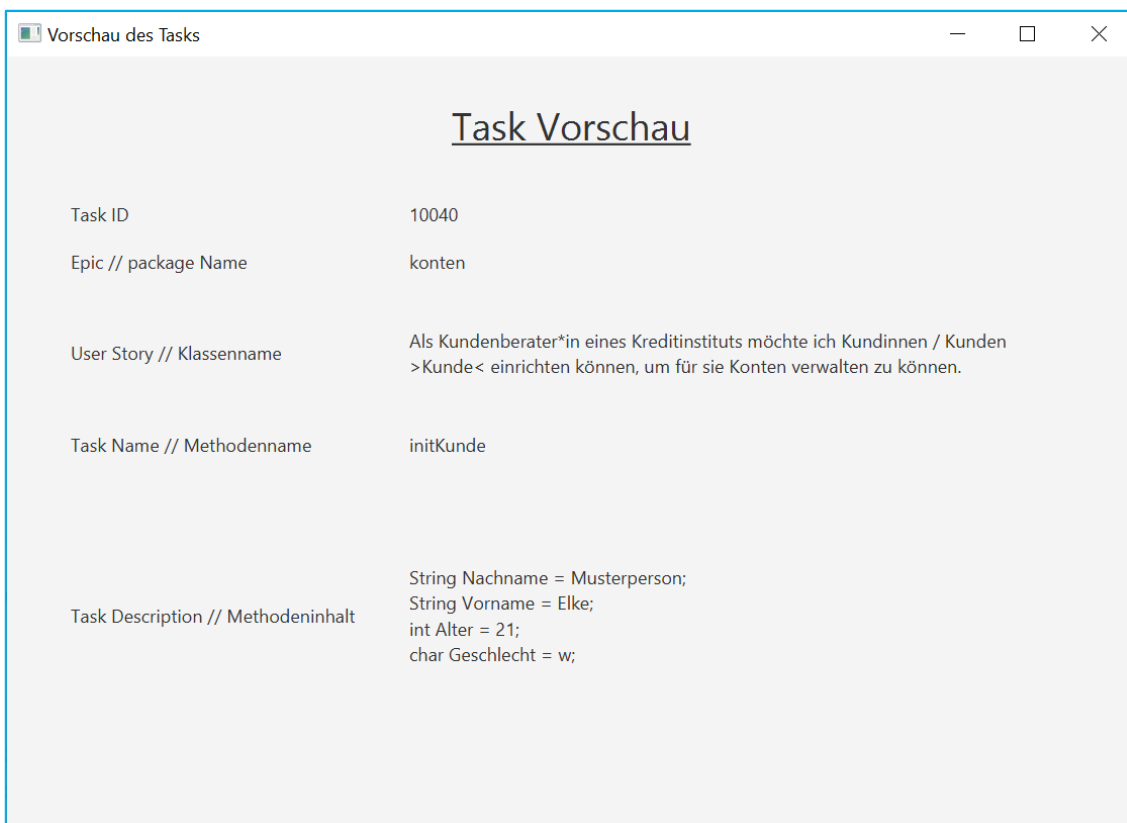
Vorschau des Tasks

Task Vorschau

Task ID 10040

Epic // package Name konten

User Story // Klassenname Als Kundenberater*in eines Kreditinstituts möchte ich Kundinnen / Kunden >Kunde< einrichten können, um für sie Konten verwalten zu können.

Task Name // Methodenname initKunde

Task Description // Methodeninhalt String Nachname = Musterperson;
String Vorname = Elke;
int Alter = 21;
char Geschlecht = w;